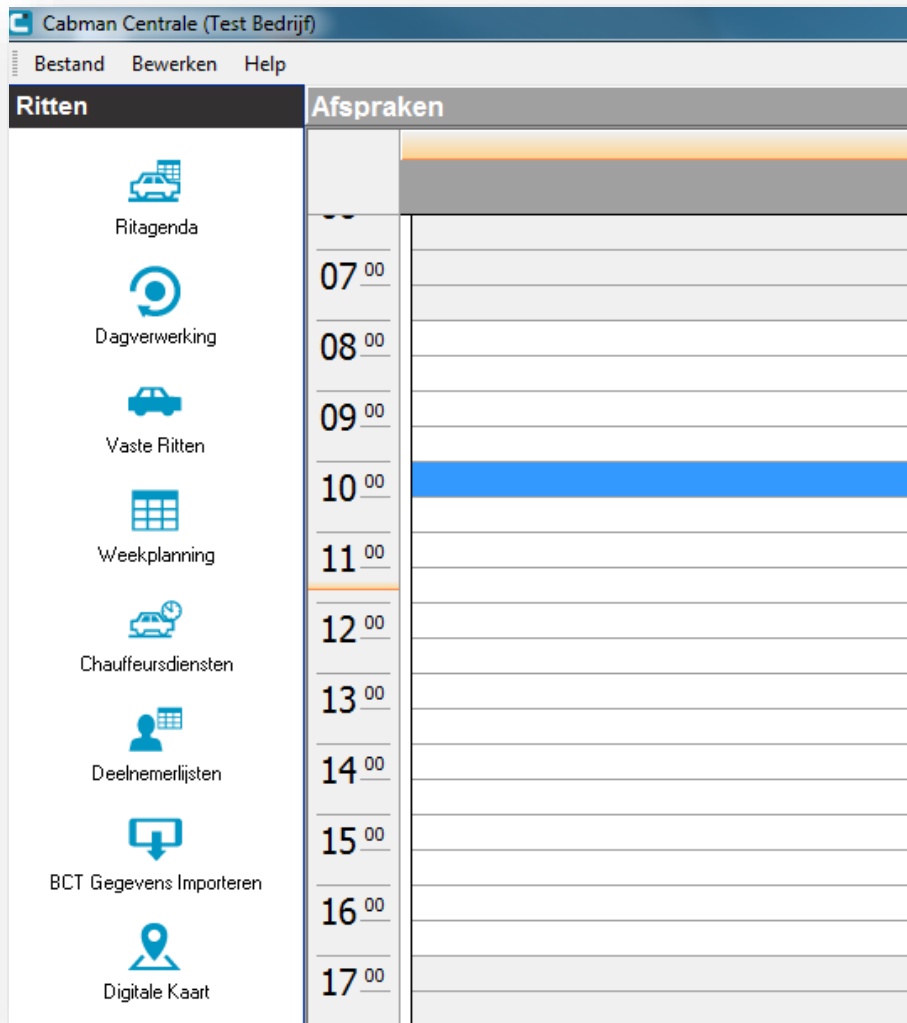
Cabman Centrale (Test Bedrijf)

Bestand Bewerken Help

Ritten

Ritagenda

Dagverwerking

Vaste Ritten

Weekplanning

Chauffeursdiensten

Deelnemerlijsten

BCT Gegevens Importeren

Digitale Kaart

Afspraken

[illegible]

07 00

08 00

09 00

10 00

11 00

12 00

13 00

14 00

15 00

16 00

17 00